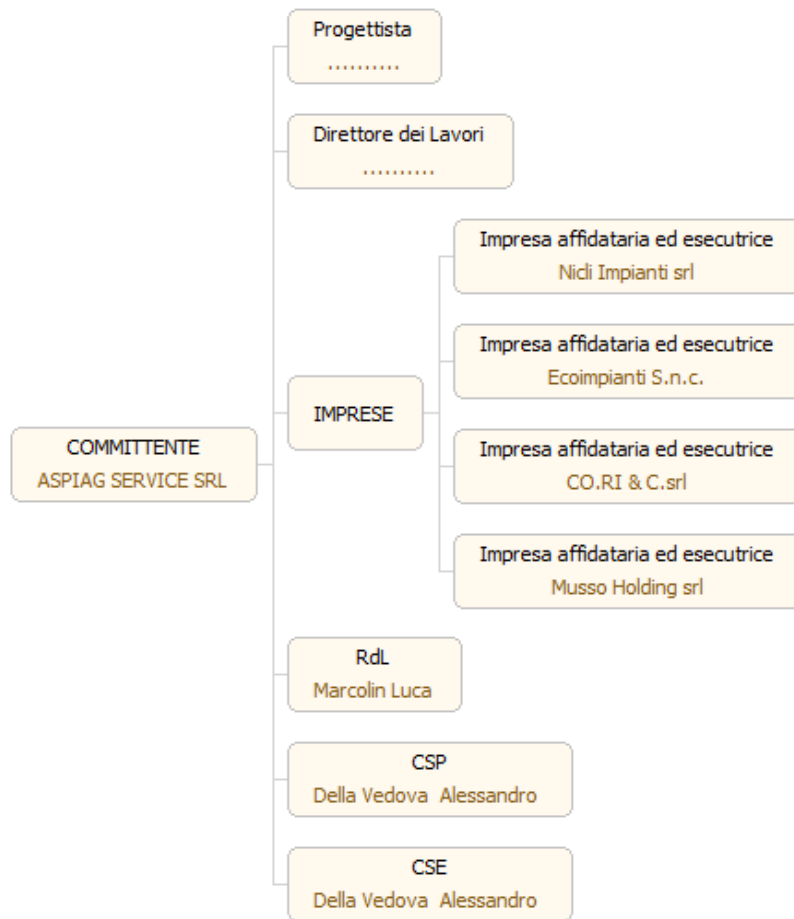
COMMITTENTE
ASPIAG SERVICE SRL

Progettista
..........

Direttore dei Lavori
..........

IMPRESE

Impresa affidataria ed esecutrice
Nicli Impianti srl

Impresa affidataria ed esecutrice
Ecoimpianti S.n.c.

Impresa affidataria ed esecutrice
CO.RI & C.srl

Impresa affidataria ed esecutrice
Musso Holding srl

RdL
Marcolin Luca

CSP
Della Vedova Alessandro

CSE
Della Vedova Alessandro